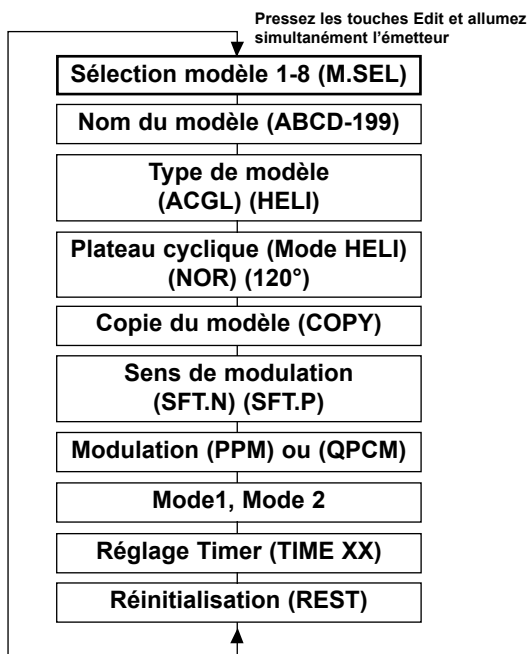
Pressez les touches Edit et allumez simultanément l'émetteur

Sélection modèle 1-8 (M.SEL)

Nom du modèle (ABCD-199)

Type de modèle (ACGL) (HELI)

Plateau cyclique (Mode HELI) (NOR) (120°)

Copie du modèle (COPY)

Sens de modulation (SFT.N) (SFT.P)

Modulation (PPM) ou (QPCM)

Mode1, Mode 2

Réglage Timer (TIME XX)

Réinitialisation (REST)